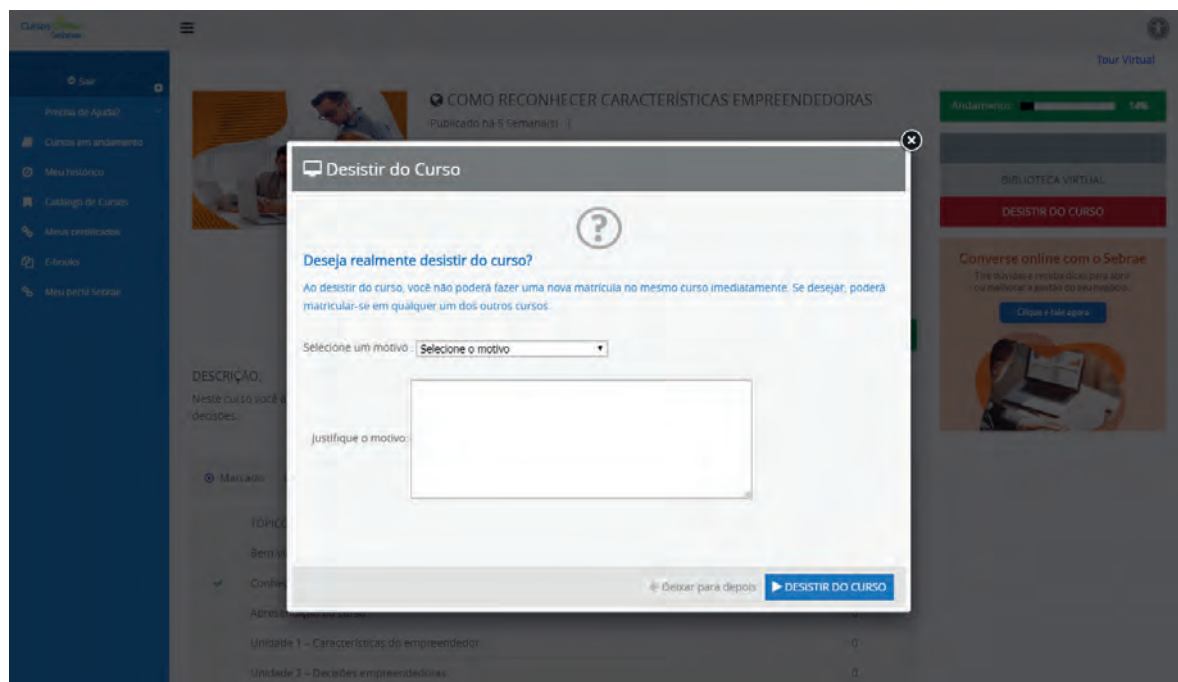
Cursos Online Sebrae

Tour Virtual

Sair

Precisa de Ajuda?

Cursos em andamento

Meu histórico

Catálogo de Cursos

Meus certificados

E-books

Meu perfil Sebrae

COMO RECONHECER CARACTERÍSTICAS EMPREENDEDORAS

Publicado há 5 Semana(s)

Andamento: 14%

BIBLIOTECA VIRTUAL

DESISTIR DO CURSO

Converse online com o Sebrae

Clique e fale agora

DESCRIÇÃO:

Neste curso você a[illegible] decisões.

Marcado

TÓPIC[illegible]

Bem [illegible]

Confi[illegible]

Apres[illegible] curso

Unidade 1 – Características do empreendedor

Unidade 2 – Decisões empreendedoras

Desistir do Curso

?

Deseja realmente desistir do curso?

Ao desistir do curso, você não poderá fazer uma nova matrícula no mesmo curso imediatamente. Se desejar, poderá matricular-se em qualquer um dos outros cursos.

Selecione um motivo : Selecione o motivo

Justifique o motivo:

Deixar para depois

DESISTIR DO CURSO